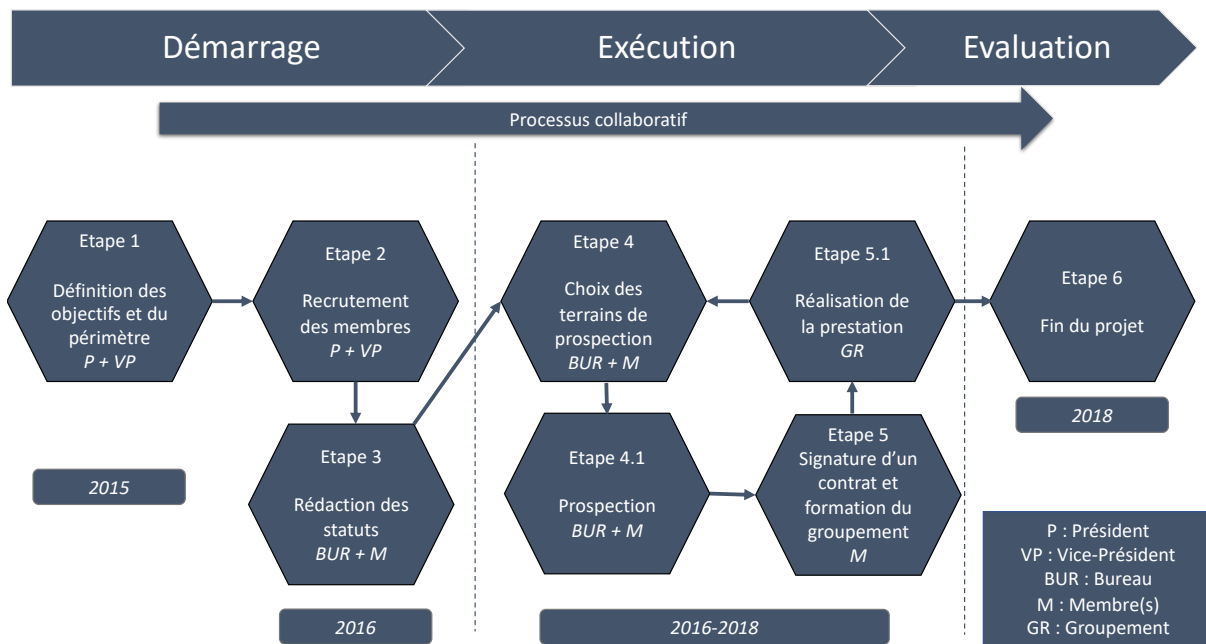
Démarrage

Exécution

Evaluation

Processus collaboratif

Etape 1

Définition des objectifs et du périmètre
*P + VP*

Etape 2

Recrutement des membres
*P + VP*

Etape 3

Rédaction des statuts
*BUR + M*

*2015*

*2016*

Etape 4

Choix des terrains de prospection
*BUR + M*

Etape 4.1

Prospection
*BUR + M*

Etape 5

Signature d'un contrat et formation du groupement
*M*

Etape 5.1

Réalisation de la prestation
*GR*

*2016-2018*

Etape 6

Fin du projet

*2018*

P : Président
VP : Vice-Président
BUR : Bureau
M : Membre(s)
GR : Groupement